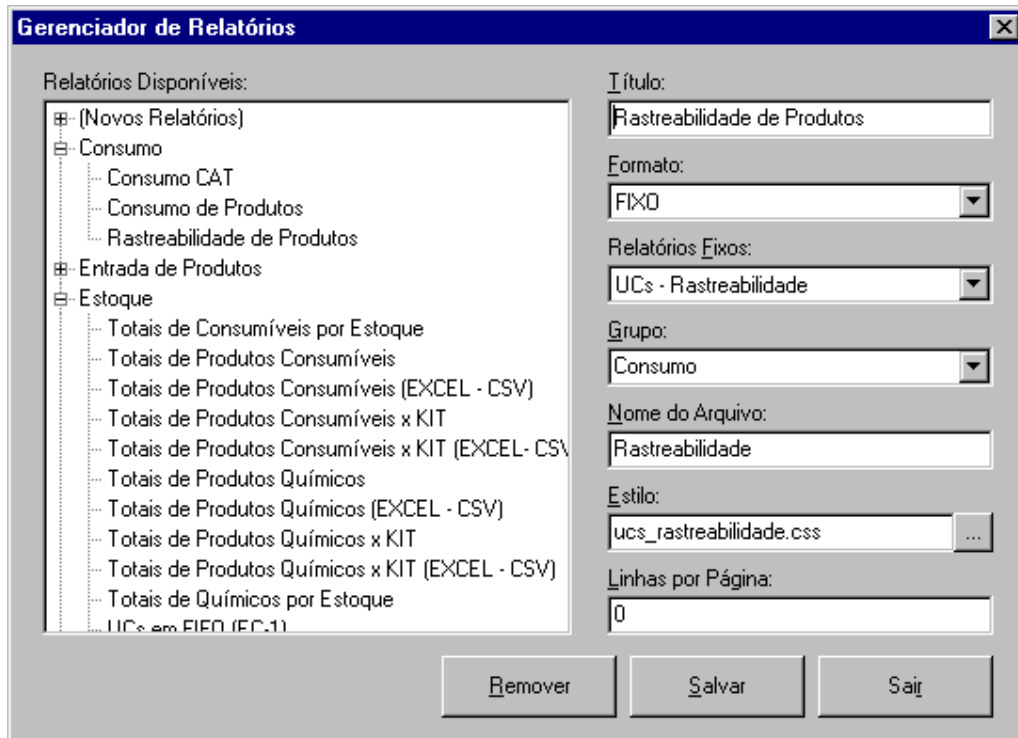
Gerenciador de Relatórios

Relatórios Disponíveis:

(Novos Relatórios)
Consumo
Consumo CAT
Consumo de Produtos
Rastreabilidade de Produtos
Entrada de Produtos
Estoque
Totais de Consumíveis por Estoque
Totais de Produtos Consumíveis
Totais de Produtos Consumíveis (EXCEL - CSV)
Totais de Produtos Consumíveis x KIT
Totais de Produtos Consumíveis x KIT (EXCEL- CS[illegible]
Totais de Produtos Químicos
Totais de Produtos Químicos (EXCEL - CSV)
Totais de Produtos Químicos x KIT
Totais de Produtos Químicos x KIT (EXCEL - CSV)
Totais de Químicos por Estoque
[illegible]

Título:
Rastreabilidade de Produtos
Formato:
FIXO
Relatórios Fixos:
UCs - Rastreabilidade
Grupo:
Consumo
Nome do Arquivo:
Rastreabilidade
Estilo:
ucs_rastreabilidade.css
...
Linhas por Página:
0

Remover
Salvar
Sair